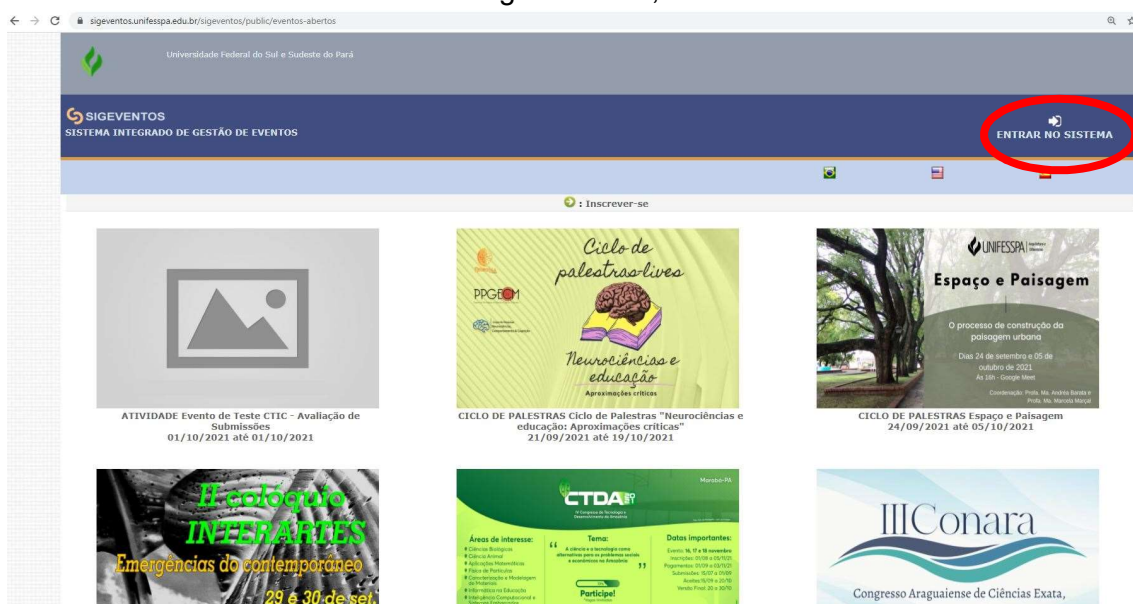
sigeventos.unifesspa.edu.br/sigeventos/public/eventos-abertos

Universidade Federal do Sul e Sudeste do Pará

SIGEVENTOS
SISTEMA INTEGRADO DE GESTÃO DE EVENTOS

ENTRAR NO SISTEMA

: Inscrever-se

ATIVIDADE Evento de Teste CTIC - Avaliação de Submissões
01/10/2021 até 01/10/2021

Ciclo de palestras-lives
PPGEDM
Neurociências e educação
Aproximações críticas

CICLO DE PALESTRAS Ciclo de Palestras "Neurociências e educação: Aproximações críticas"
21/09/2021 até 19/10/2021

UNIFESSPA
Espaço e Paisagem
O processo de construção da paisagem urbana
Dias 24 de setembro e 05 de outubro de 2021
Às 16h - Google Meet
Coordenação: Profa. Ma. Andréa Barata e Profa. Ma. Marcela Marçal

CICLO DE PALESTRAS Espaço e Paisagem
24/09/2021 até 05/10/2021

II colóquio INTERARTES
Emergências do contemporâneo
29 e 30 de set.

CTDA
Marabá-PA
Áreas de interesse:
Tema:
Datas importantes:
Participe!

IIIConara
Congresso Araguaiense de Ciências Exata,